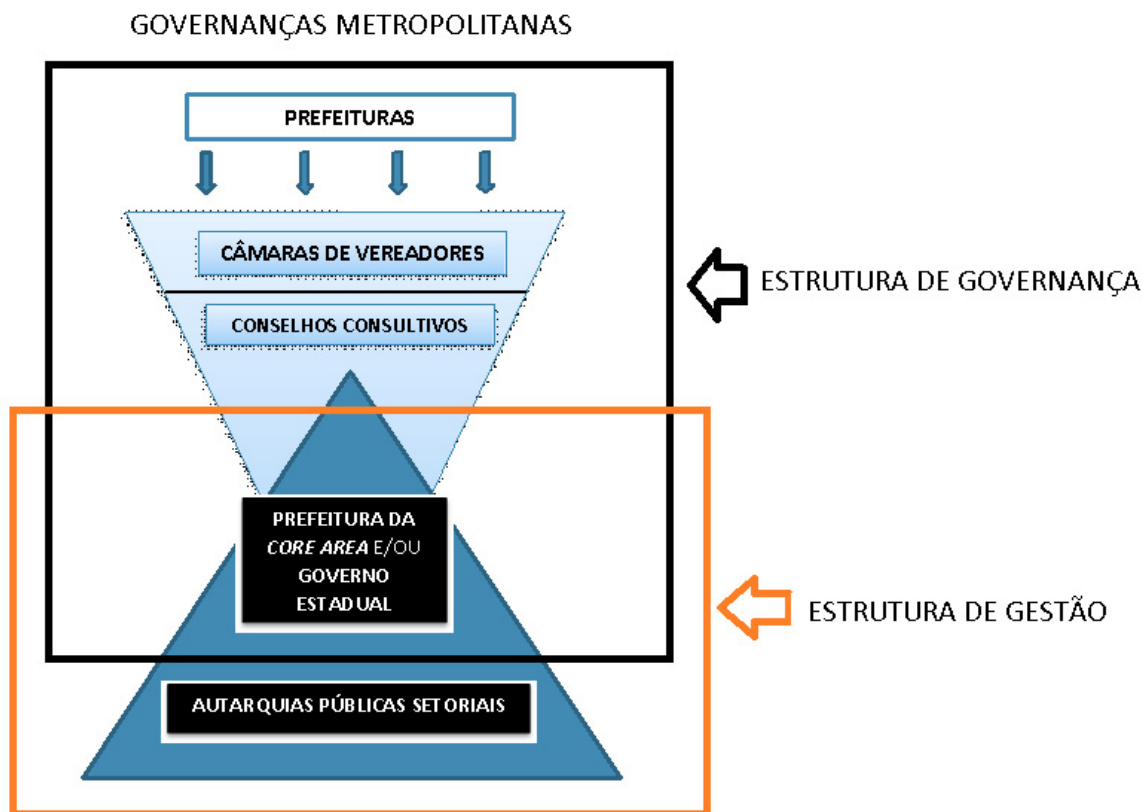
GOVERNANÇAS METROPOLITANAS

PREFEITURAS

CÂMARAS DE VEREADORES

CONSELHOS CONSULTIVOS

ESTRUTURA DE GOVERNANÇA

PREFEITURA DA *CORE AREA* E/OU GOVERNO ESTADUAL

ESTRUTURA DE GESTÃO

AUTARQUIAS PÚBLICAS SETORIAIS